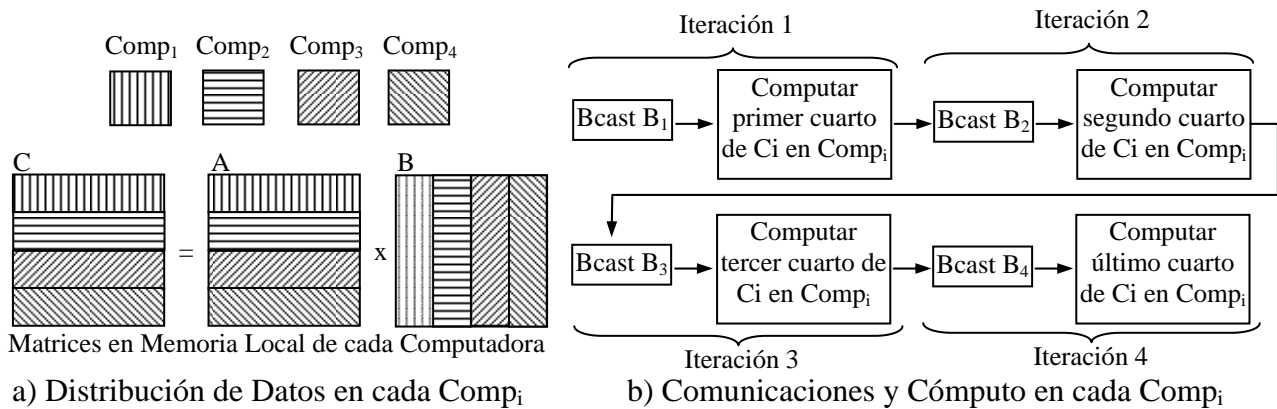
Comp$_1$ Comp$_2$ Comp$_3$ Comp$_4$

C = A x B

Matrices en Memoria Local de cada Computadora

a) Distribución de Datos en cada Comp$_i$

Iteración 1

Bcast B$_1$ → Computar primer cuarto de Ci en Comp$_i$

Iteración 2

Bcast B$_2$ → Computar segundo cuarto de Ci en Comp$_i$

Bcast B$_3$ → Computar tercer cuarto de Ci en Comp$_i$

Iteración 3

Bcast B$_4$ → Computar último cuarto de Ci en Comp$_i$

Iteración 4

b) Comunicaciones y Cómputo en cada Comp$_i$